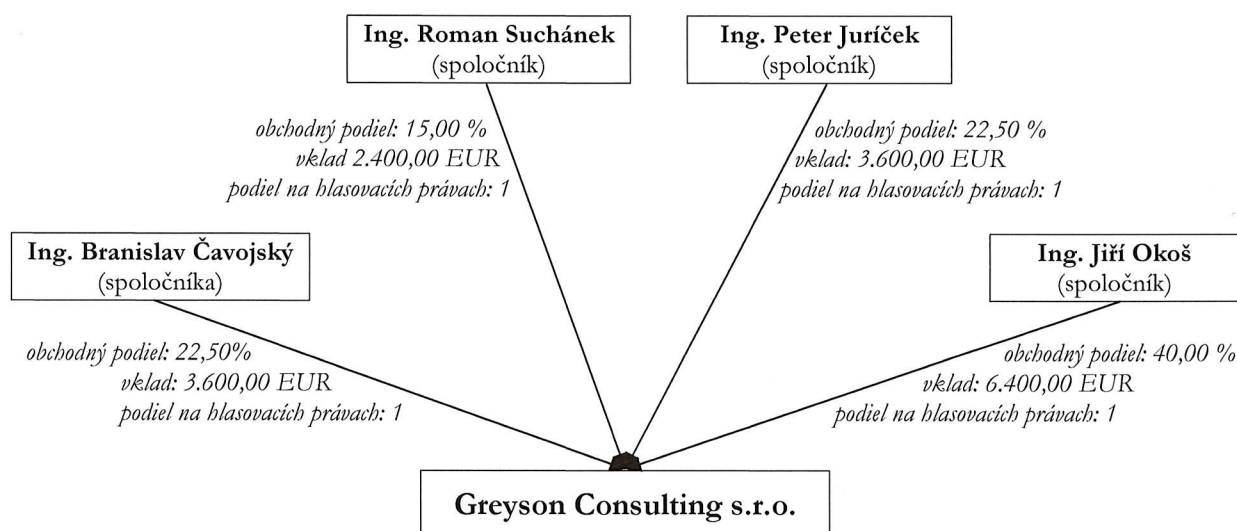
Ing. Roman Suchánek
(spoločník)

Ing. Peter Juríček
(spoločník)

obchodný podiel: 15,00 %
vklad 2.400,00 EUR
podiel na hlasovacích právach: 1

obchodný podiel: 22,50 %
vklad: 3.600,00 EUR
podiel na hlasovacích právach: 1

Ing. Branislav Čavojský
(spoločníka)

Ing. Jiří Okoš
(spoločník)

obchodný podiel: 22,50%
vklad: 3.600,00 EUR
podiel na hlasovacích právach: 1

obchodný podiel: 40,00 %
vklad: 6.400,00 EUR
podiel na hlasovacích právach: 1

Greyson Consulting s.r.o.